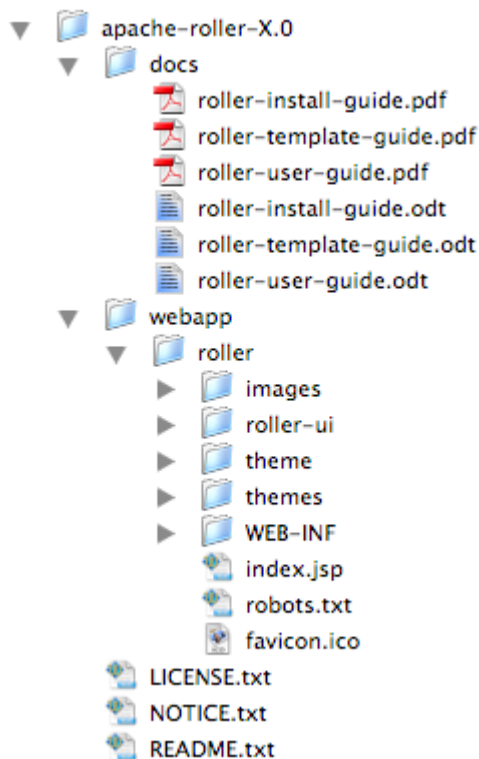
apache-roller-X.0
docs
roller-install-guide.pdf
roller-template-guide.pdf
roller-user-guide.pdf
roller-install-guide.odt
roller-template-guide.odt
roller-user-guide.odt
webapp
roller
images
roller-ui
theme
themes
WEB-INF
index.jsp
robots.txt
favicon.ico
LICENSE.txt
NOTICE.txt
README.txt